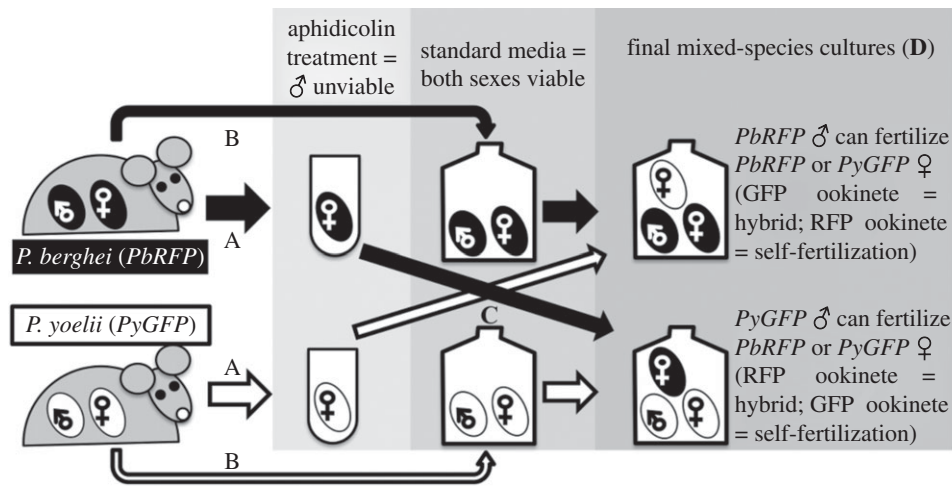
aphidicolin treatment = ♂ unviable

standard media = both sexes viable

final mixed-species cultures (**D**)

B

A

*P. berghei* (*PbRFP*)

*PbRFP* ♂ can fertilize *PbRFP* or *PyGFP* ♀ (GFP ookinete = hybrid; RFP ookinete = self-fertilization)

*P. yoelii* (*PyGFP*)

C

A

*PyGFP* ♂ can fertilize *PbRFP* or *PyGFP* ♀ (RFP ookinete = hybrid; GFP ookinete = self-fertilization)

B